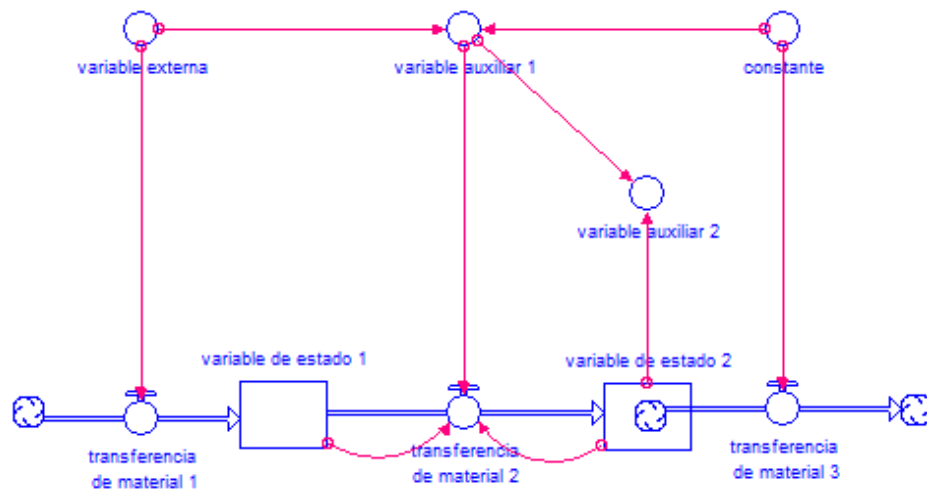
variable externa

variable auxiliar 1

constante

variable auxiliar 2

variable de estado 1

variable de estado 2

transferencia de material 1

transferencia de material 2

transferencia de material 3